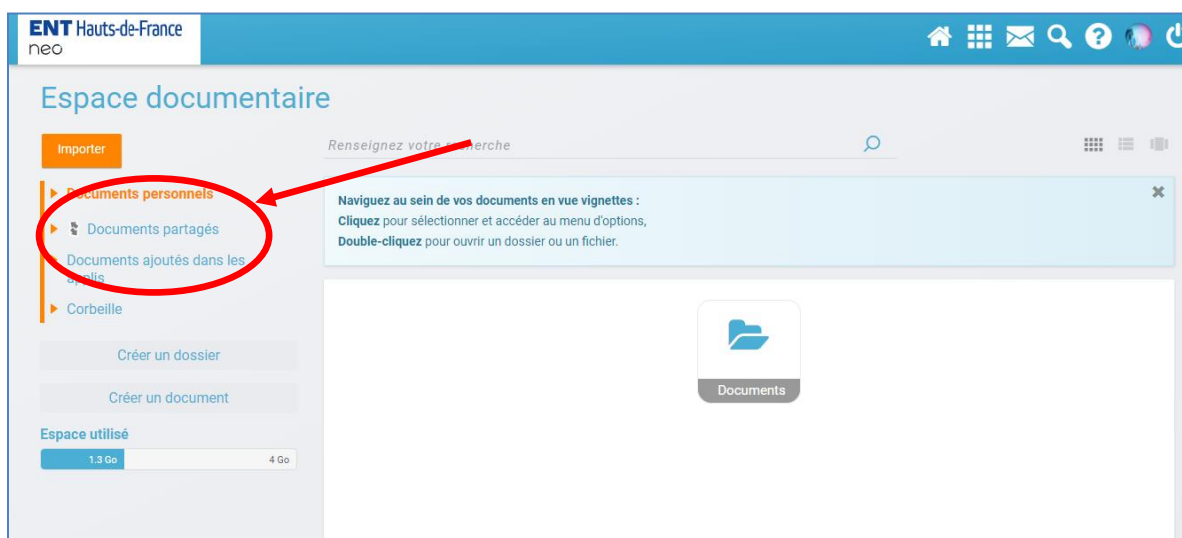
ENT Hauts-de-France
neo

Espace documentaire

Importer

Renseignez votre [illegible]herche

Documents personnels

Documents partagés

Documents ajoutés dans les a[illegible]lis

Corbeille

Naviguez au sein de vos documents en vue vignettes :
Cliquez pour sélectionner et accéder au menu d'options,
Double-cliquez pour ouvrir un dossier ou un fichier.

Documents

Créer un dossier

Créer un document

Espace utilisé

1.3 Go

4 Go